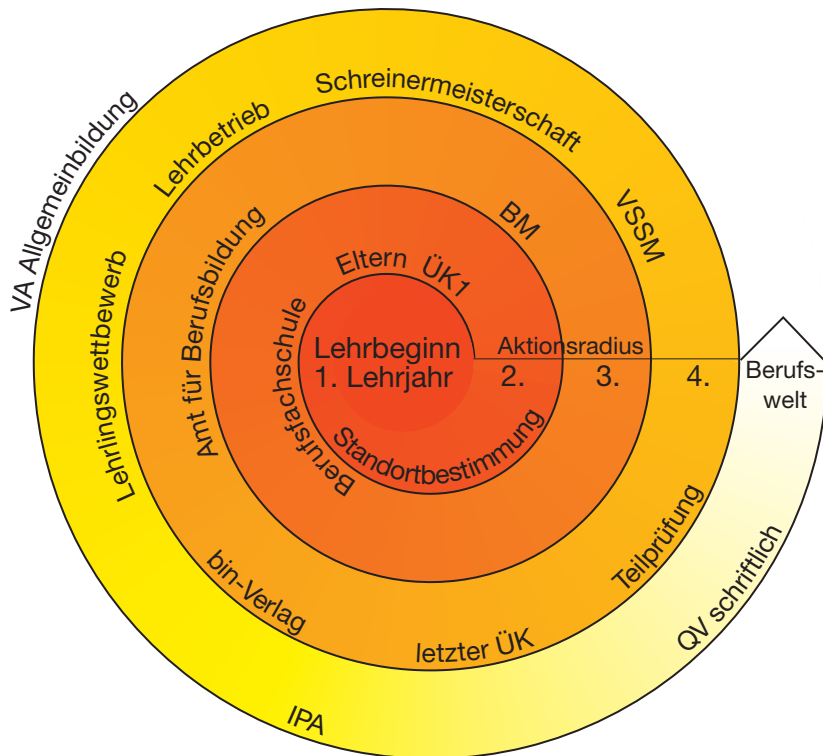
Lehrbeginn
1. Lehrjahr

Eltern ÜK1

Standortbestimmung

Aktionsradius
2.
3.
4.

Berufsfachschule

BM

Amt für Berufsbildung

Lehrbetrieb

Schreinermeisterschaft

VSSM

Teilprüfung

letzter ÜK

bin-Verlag

Lehrlingswettbewerb

VA Allgemeinbildung

IPA

QV schriftlich

Berufs-
welt